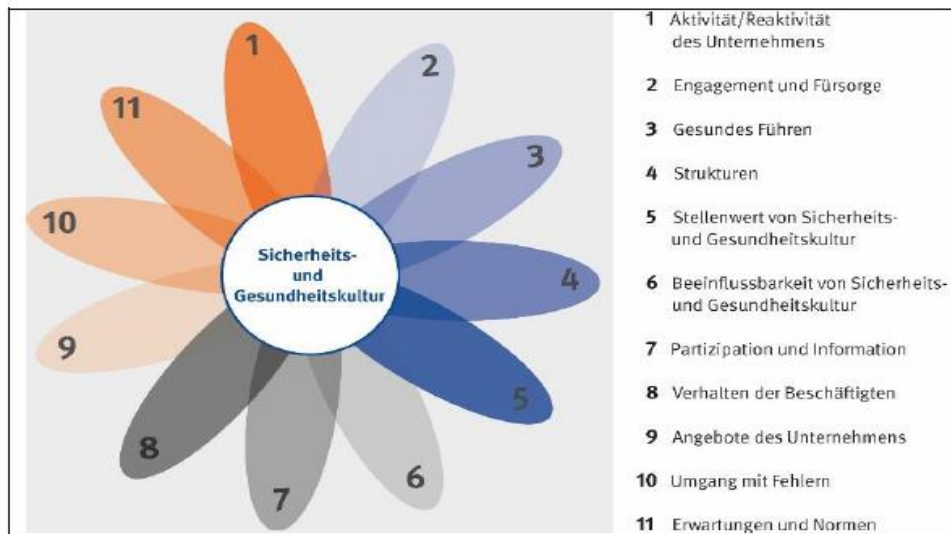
1
2
3
4
5
6
7
8
9
10
11

Sicherheits- und Gesundheitskultur

1 Aktivität/Reaktivität des Unternehmens

2 Engagement und Fürsorge

3 Gesundes Führen

4 Strukturen

5 Stellenwert von Sicherheits- und Gesundheitskultur

6 Beeinflussbarkeit von Sicherheits- und Gesundheitskultur

7 Partizipation und Information

8 Verhalten der Beschäftigten

9 Angebote des Unternehmens

10 Umgang mit Fehlern

11 Erwartungen und Normen